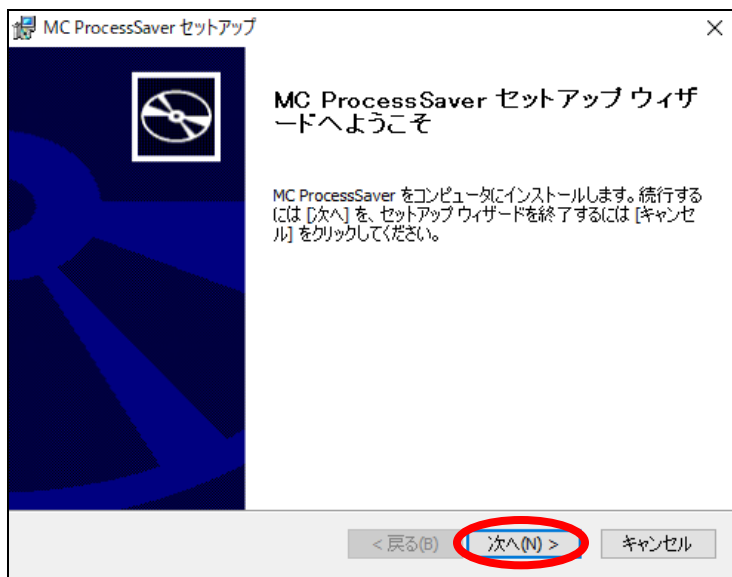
MC ProcessSaver セットアップ

×

MC ProcessSaver セットアップ ウィザードへようこそ

MC ProcessSaver をコンピュータにインストールします。続行するには [次へ] を、セットアップ ウィザードを終了するには [キャンセル] をクリックしてください。

< 戻る(B)

次へ(N) >

キャンセル